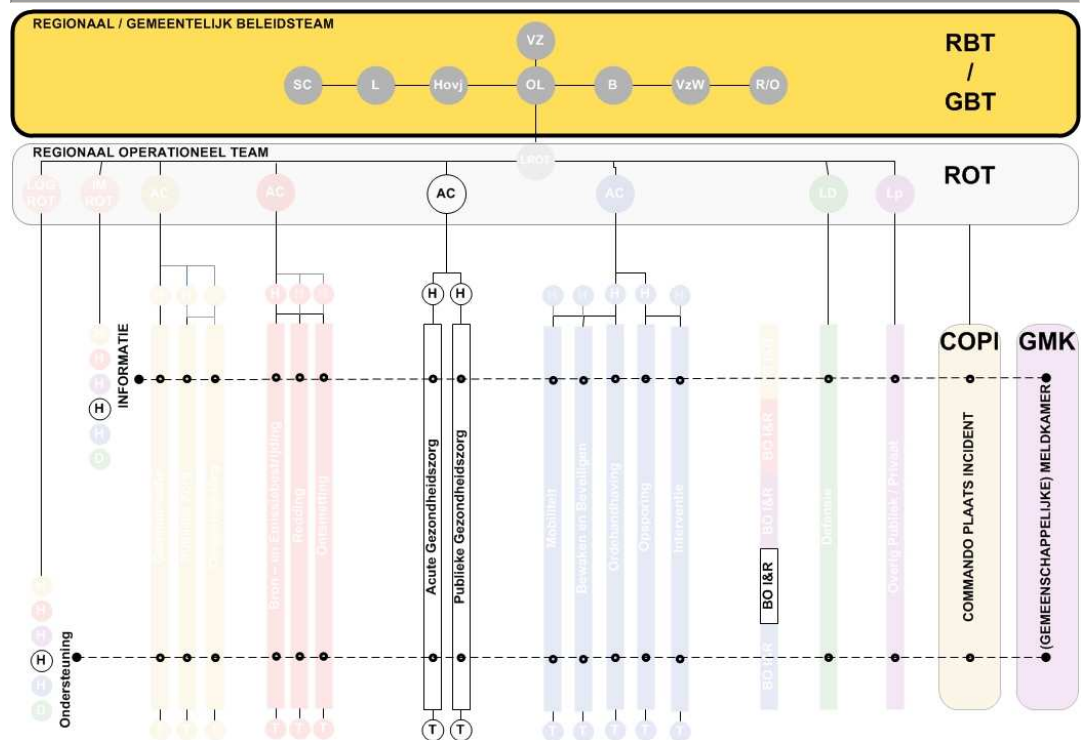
REGIONAAL / GEMEENTELIJK BELEIDSTEAM

VZ

SC L Hovj OL B VzW R/O

RBT / GBT

REGIONAAL OPERATIONEEL TEAM

LROT

LOG ROT IM ROT AC AC AC AC LD Lp

ROT

H H

INFORMATIE

H

Acute Gezondheidszorg

Publieke Gezondheidszorg

BO I&R

COPI

COMMANDO PLAATS INCIDENT

GMK

(GEMEENSCHAPPELIJKE) MELDKAMER

H

Ondersteuning

T T